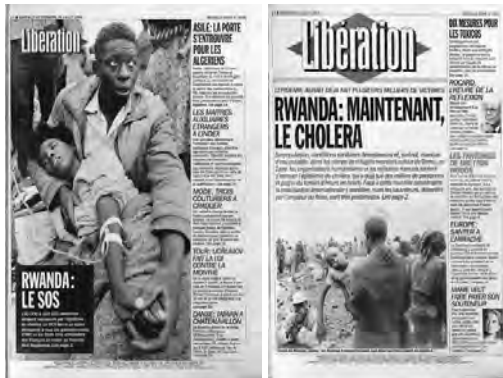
Libération

ASILE: LA PORTE S'ENTROUVRE POUR LES ALGÉRIENS

LES MAÎTRES AUXILIAIRES ÉTRANGERS À L'INDEX

MODE: TROIS COUTURIERS À CROQUER

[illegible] FAIT LA LOI CONTRE LE MONDE

DANSE: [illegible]

RWANDA: LE SOS

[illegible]

Libération

RWANDA: MAINTENANT, LE CHOLERA

DIX MESURES POUR LES TOUCHES

ROCARD: L'HEURE DE LA RÉFLEXION

LES TRAVERSÉES DE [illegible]

EUROPE: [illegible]

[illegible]